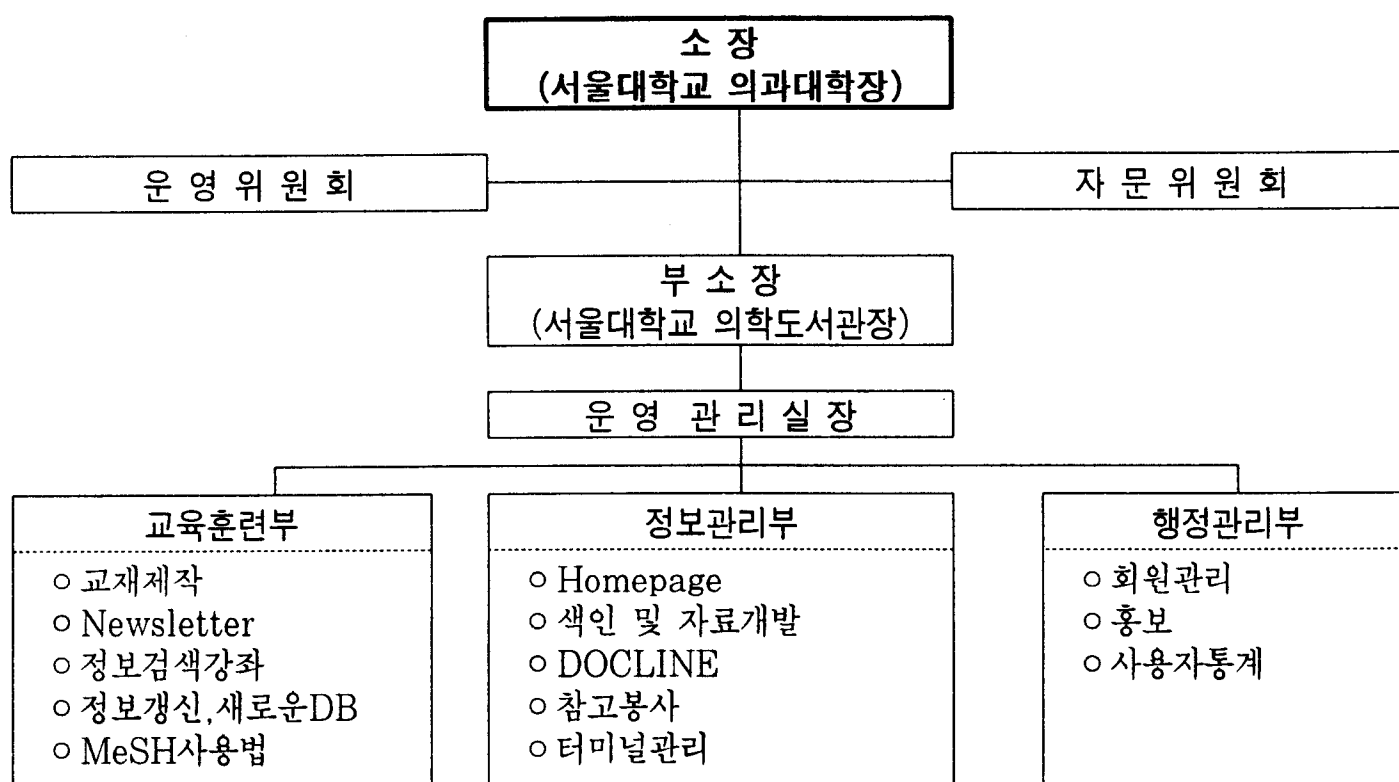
소 장
(서울대학교 의과대학장)

운 영 위 원 회

자 문 위 원 회

부 소 장
(서울대학교 의학도서관장)

운 영 관 리 실 장

교육훈련부
○ 교재제작
○ Newsletter
○ 정보검색강좌
○ 정보갱신, 새로운DB
○ MeSH사용법

정보관리부
○ Homepage
○ 색인 및 자료개발
○ DOCLINE
○ 참고봉사
○ 터미널관리

행정관리부
○ 회원관리
○ 홍보
○ 사용자통계